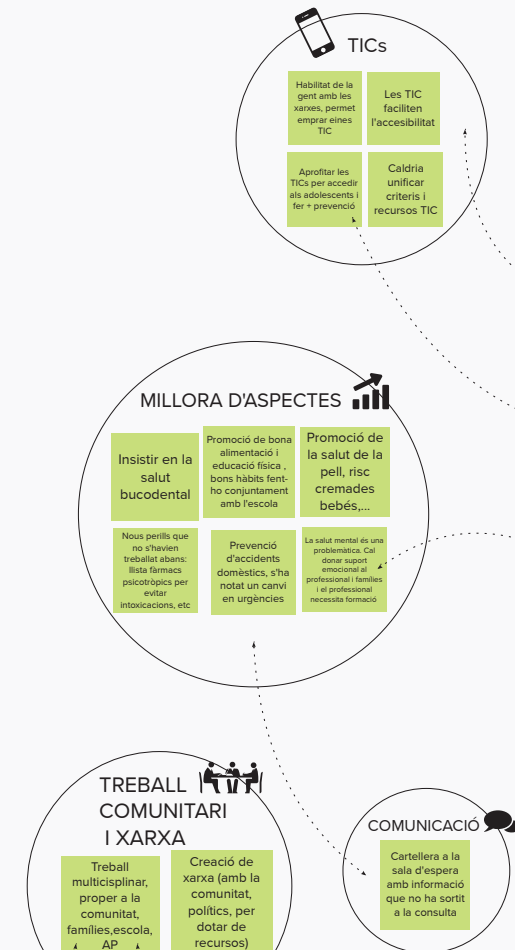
TICs

Habilitat de la gent amb les xarxes, permet emprar eines TIC

Les TIC faciliten l'accesibilitat

Aprofitar les TICs per accedir als adolescents i fer + prevenció

Caldria unificar criteris i recursos TIC

MILLORA D'ASPECTES

Insistir en la salut bucodental

Promoció de bona alimentació i educació física , bons hàbits fent-ho conjuntament amb l'escola

Promoció de la salut de la pell, risc cremades bebés,...

Nous perills que no s'havien treballat abans: llista fàrmacs psicotròpics per evitar intoxicacions, etc

Prevenció d'accidents domèstics, s'ha notat un canvi en urgències

La salut mental és una problemàtica. Cal donar suport emocional al professional i famílies i el professional necessita formació

TREBALL COMUNITARI I XARXA

Treball multicisplinar, proper a la comunitat, famílies,escola, AP

Creació de xarxa (amb la comunitat, polítics, per dotar de recursos)

COMUNICACIÓ

Cartellera a la sala d'espera amb informació que no ha sortit a la consulta